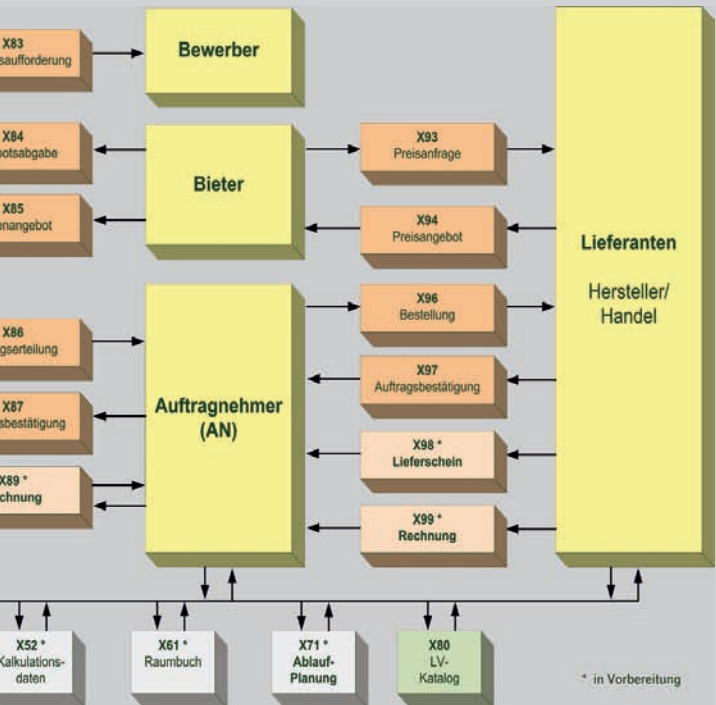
X83
saufforderung

Bewerber

X84
botsabgabe

X85
enangebot

Bieter

X93
Preisanfrage

X94
Preisangebot

Lieferanten

Hersteller/
Handel

X86
gserteilung

X87
sbestätigung

X89 *
chnung

Auftragnehmer
(AN)

X96
Bestellung

X97
Auftragsbestätigung

X98 *
Lieferschein

X99 *
Rechnung

X52 *
Kalkulations-
daten

X61 *
Raumbuch

X71 *
Ablauf-
Planung

X80
LV-
Katalog

* in Vorbereitung